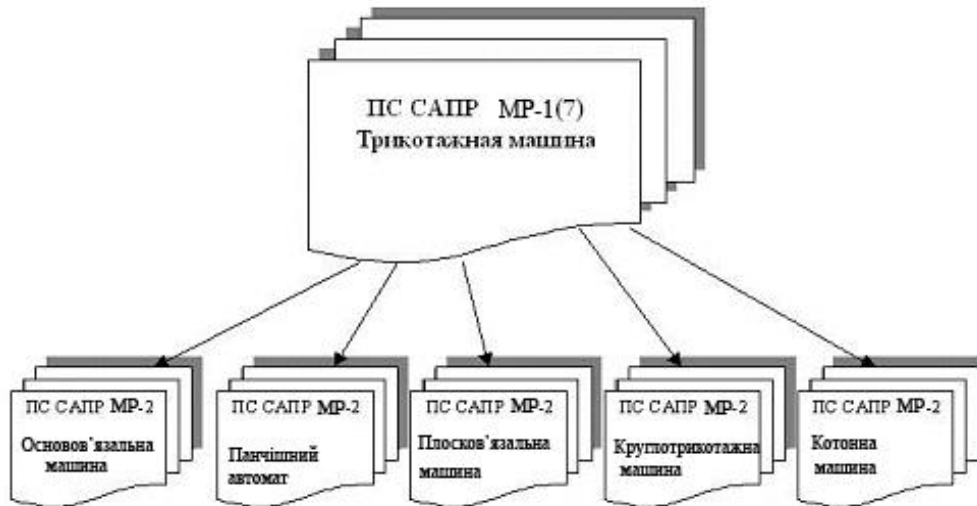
ПС САПР МР-1(7)
Трикотажная машина

ПС САПР МР-2
Основов'язальна машина

ПС САПР МР-2
Панчішний автомат

ПС САПР МР-2
Плосков'язальна машина

ПС САПР МР-2
Круглотрикотажна машина

ПС САПР МР-2
Котонна машина